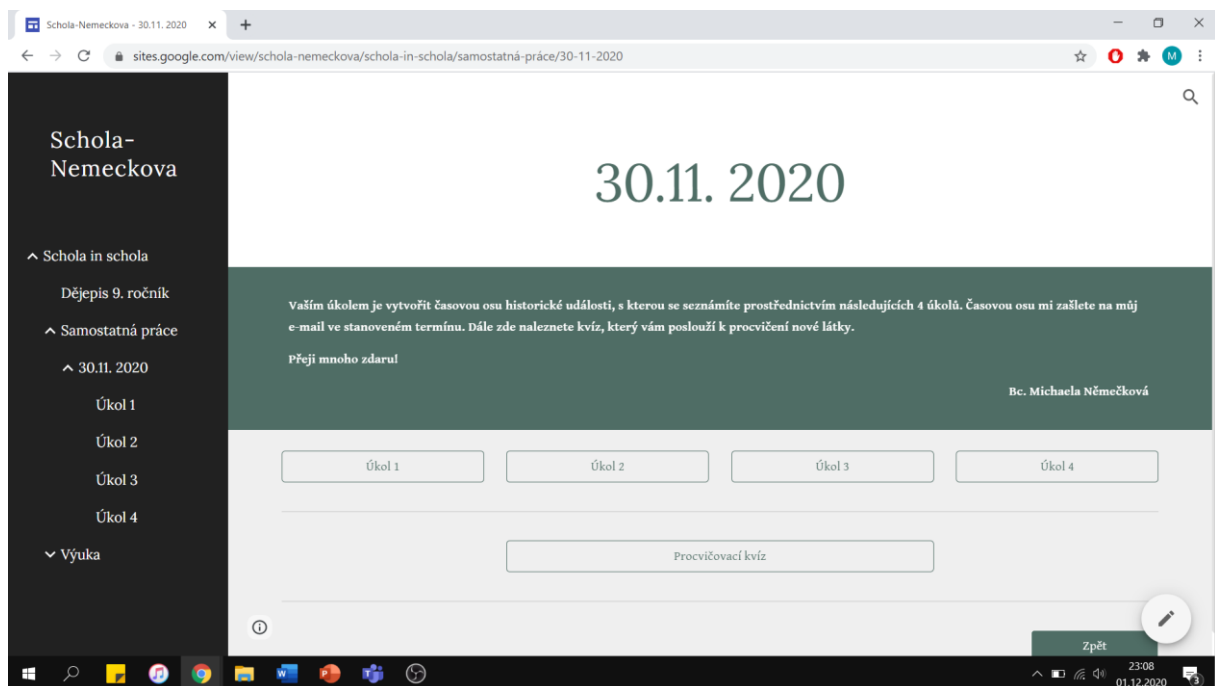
Schola-Nemeckova - 30.11. 2020

sites.google.com/view/schola-nemeckova/schola-in-schola/samostatná-práce/30-11-2020

M

Schola-Nemeckova

Schola in schola

Dějepis 9. ročník

Samostatná práce

30.11. 2020

Úkol 1

Úkol 2

Úkol 3

Úkol 4

Výuka

30.11. 2020

Vaším úkolem je vytvořit časovou osu historické události, s kterou se seznámíte prostřednictvím následujících 4 úkolů. Časovou osu mi zašlete na můj e-mail ve stanoveném termínu. Dále zde naleznete kvíz, který vám poslouží k procvičení nové látky.

Přeji mnoho zdaru!

Bc. Michaela Němečková

Úkol 1

Úkol 2

Úkol 3

Úkol 4

Procvičovací kvíz

Zpět

23:08
01.12.2020